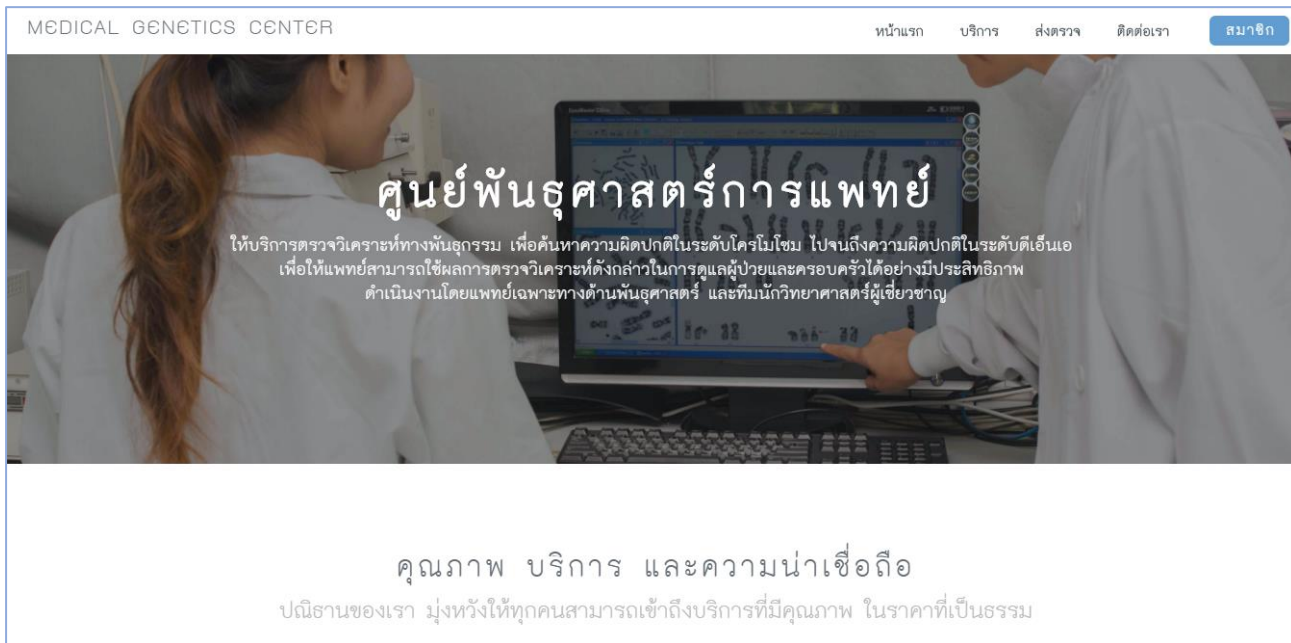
MEDICAL GENETICS CENTER

หน้าแรก บริการ ส่งตรวจ ติดต่อเรา สมาชิก

ศูนย์พันธุศาสตร์การแพทย์

ให้บริการตรวจวิเคราะห์ทางพันธุกรรม เพื่อค้นหาความผิดปกติในระดับโครโมโซม ไปจนถึงความผิดปกติในระดับดีเอ็นเอ เพื่อให้แพทย์สามารถใช้ผลการตรวจวิเคราะห์ดังกล่าวในการดูแลผู้ป่วยและครอบครัวได้อย่างมีประสิทธิภาพ ดำเนินงานโดยแพทย์เฉพาะทางด้านพันธุศาสตร์ และทีมนักวิทยาศาสตร์ผู้เชี่ยวชาญ

คุณภาพ บริการ และความน่าเชื่อถือ

ปณิธานของเรา มุ่งหวังให้ทุกคนสามารถเข้าถึงบริการที่มีคุณภาพ ในราคาที่เป็นธรรม